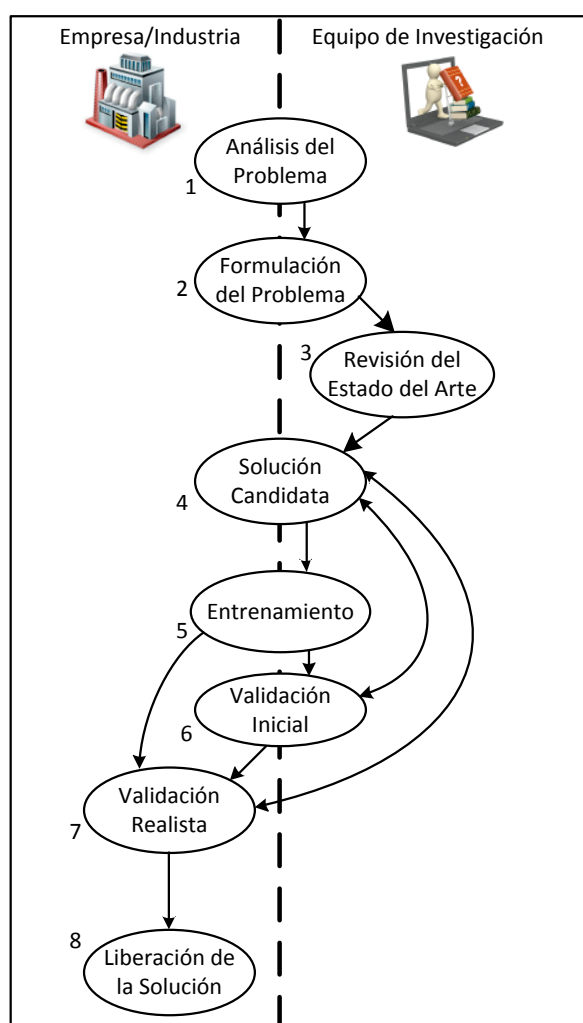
Empresa/Industria

Equipo de Investigación

1 Análisis del Problema

2 Formulación del Problema

3 Revisión del Estado del Arte

4 Solución Candidata

5 Entrenamiento

6 Validación Inicial

7 Validación Realista

8 Liberación de la Solución